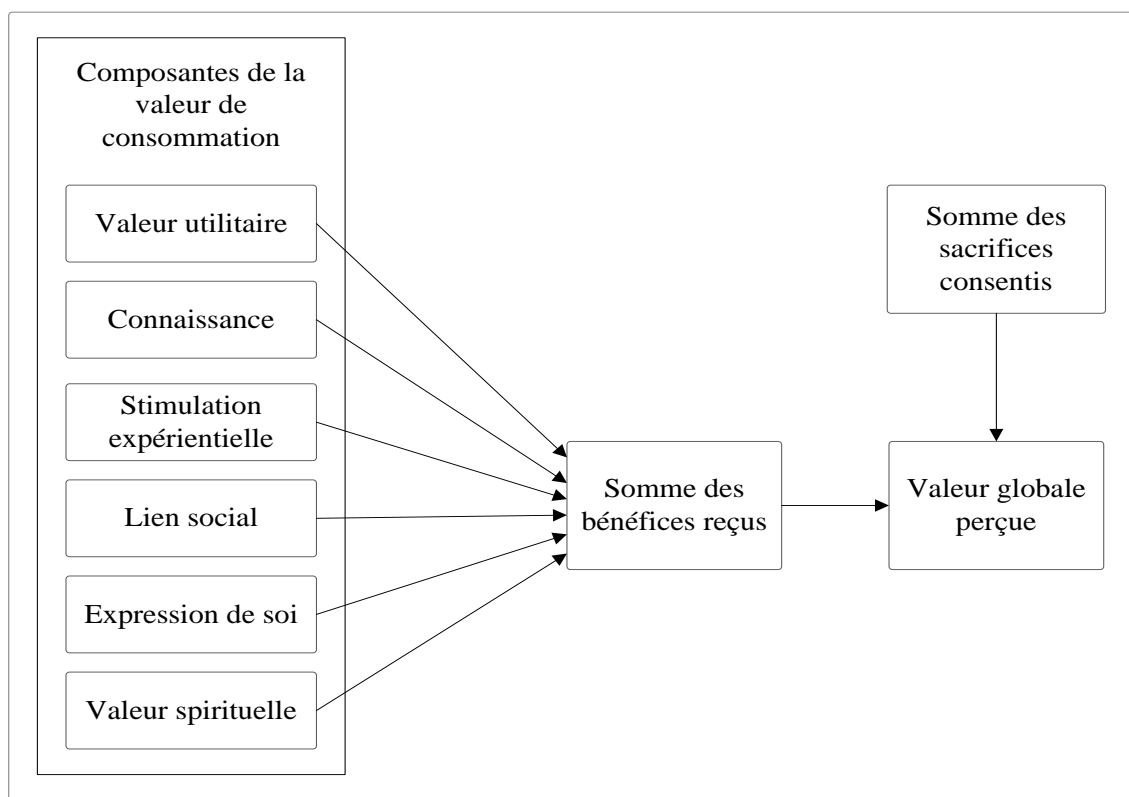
Composantes de la valeur de consommation

Valeur utilitaire

Connaissance

Stimulation expérientielle

Lien social

Expression de soi

Valeur spirituelle

Somme des bénéfices reçus

Somme des sacrifices consentis

Valeur globale perçue